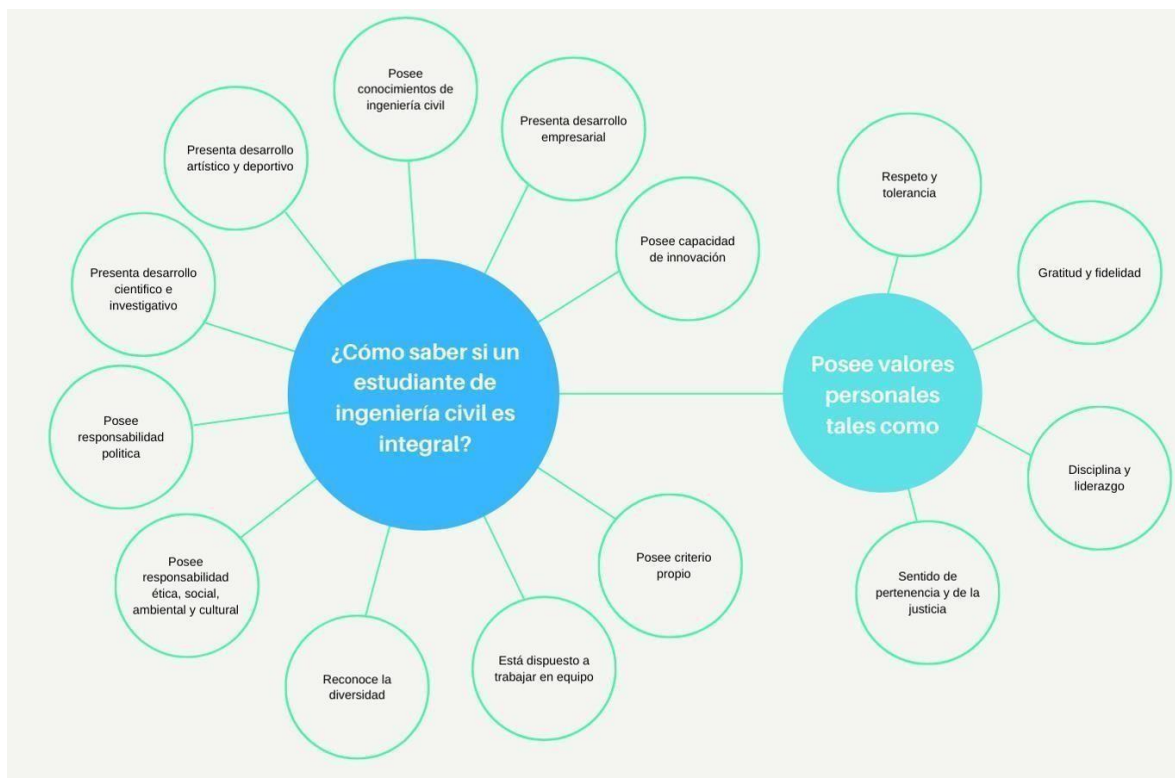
¿Cómo saber si un estudiante de ingeniería civil es integral?

Posee conocimientos de ingeniería civil

Presenta desarrollo empresarial

Posee capacidad de innovación

Posee criterio propio

Está dispuesto a trabajar en equipo

Reconoce la diversidad

Posee responsabilidad ética, social, ambiental y cultural

Posee responsabilidad política

Presenta desarrollo científico e investigativo

Presenta desarrollo artístico y deportivo

Posee valores personales tales como

Respeto y tolerancia

Gratitud y fidelidad

Disciplina y liderazgo

Sentido de pertenencia y de la justicia